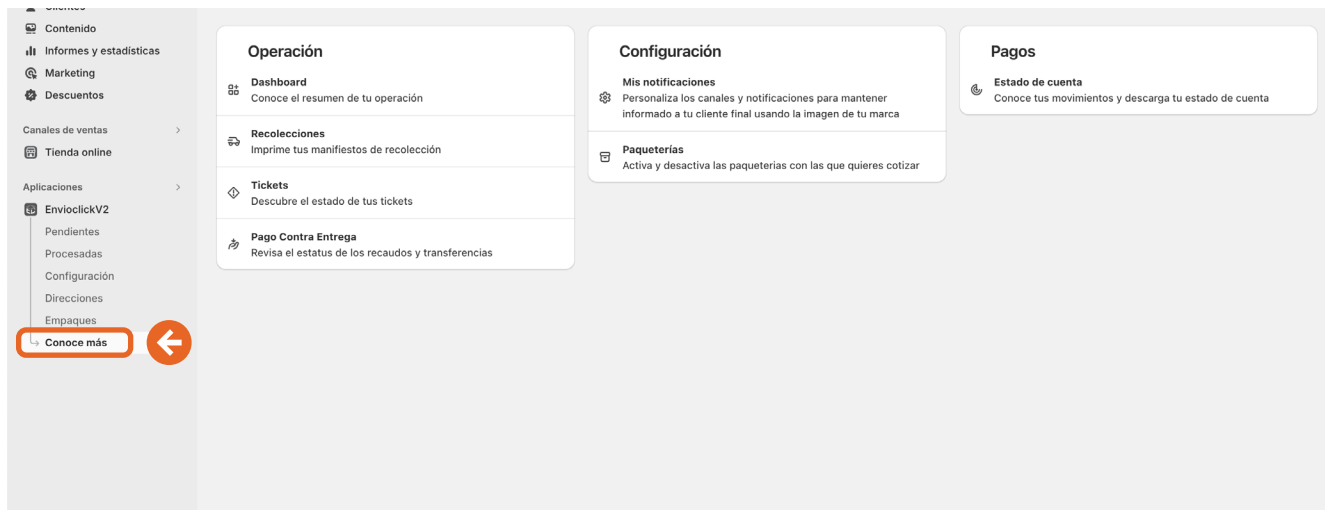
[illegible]
Contenido
Informes y estadísticas
Marketing
Descuentos

Canales de ventas
Tienda online

Aplicaciones
EnvioclickV2
Pendientes
Procesadas
Configuración
Direcciones
Empaques
Conoce más

Operación

Dashboard
Conoce el resumen de tu operación

Recolecciones
Imprime tus manifiestos de recolección

Tickets
Descubre el estado de tus tickets

Pago Contra Entrega
Revisa el estatus de los recaudos y transferencias

Configuración

Mis notificaciones
Personaliza los canales y notificaciones para mantener informado a tu cliente final usando la imagen de tu marca

Paqueterías
Activa y desactiva las paqueterias con las que quieres cotizar

Pagos

Estado de cuenta
Conoce tus movimientos y descarga tu estado de cuenta